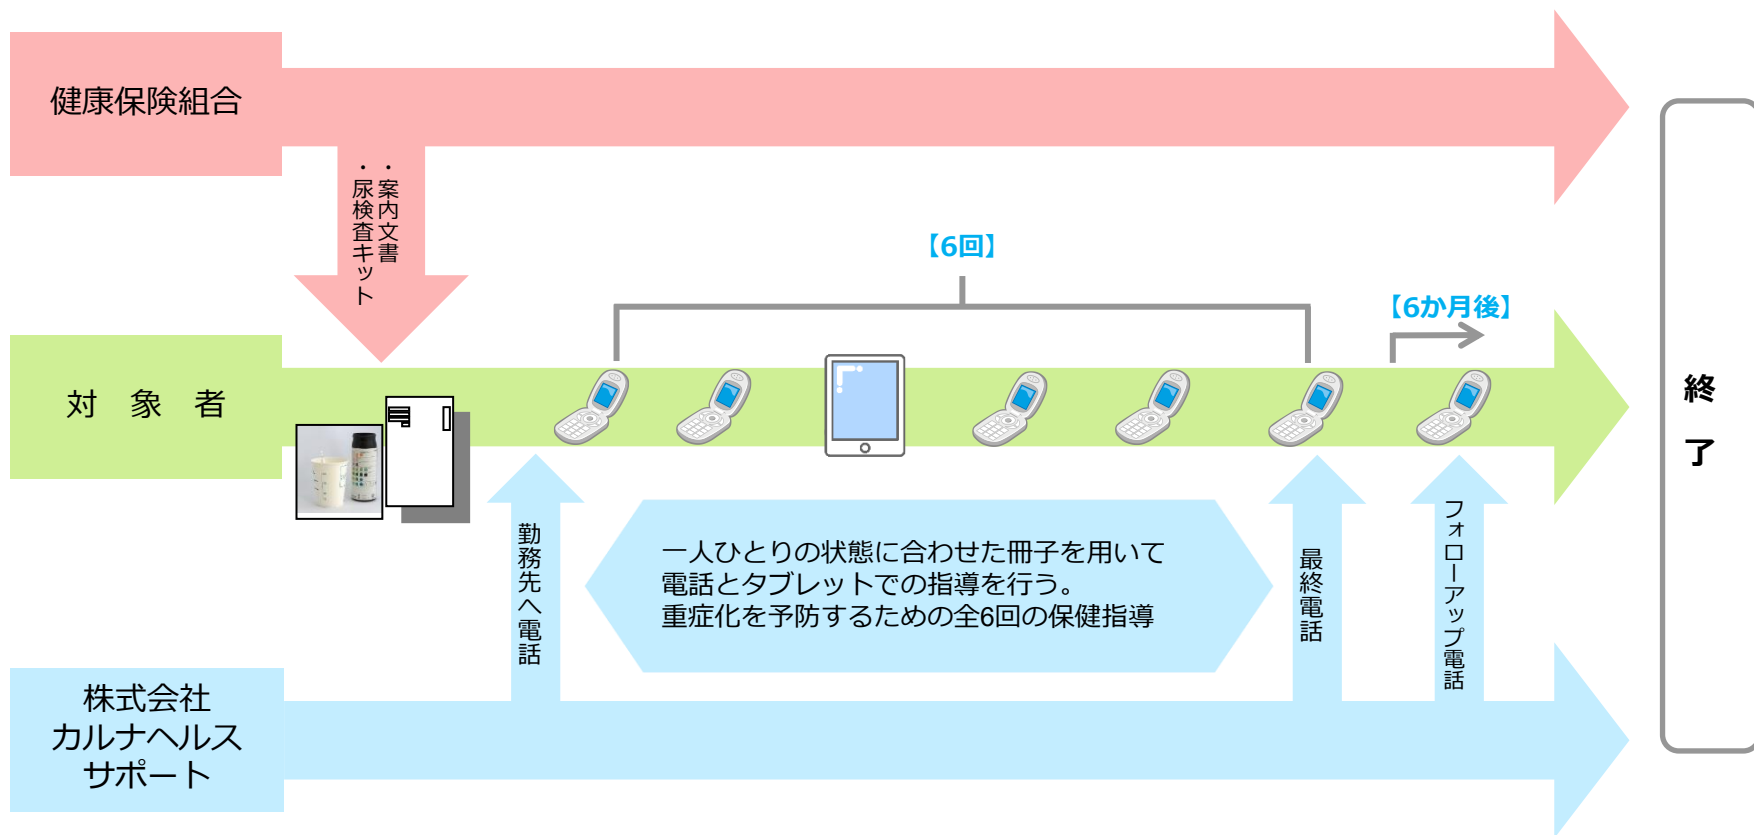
健康保険組合

・案内文書
・尿検査キット

【6回】

【6か月後】

対　象　者

終

了

勤務先へ電話

一人ひとりの状態に合わせた冊子を用いて
電話とタブレットでの指導を行う。
重症化を予防するための全6回の保健指導

最終電話

フォローアップ電話

株式会社
カルナヘルス
サポート